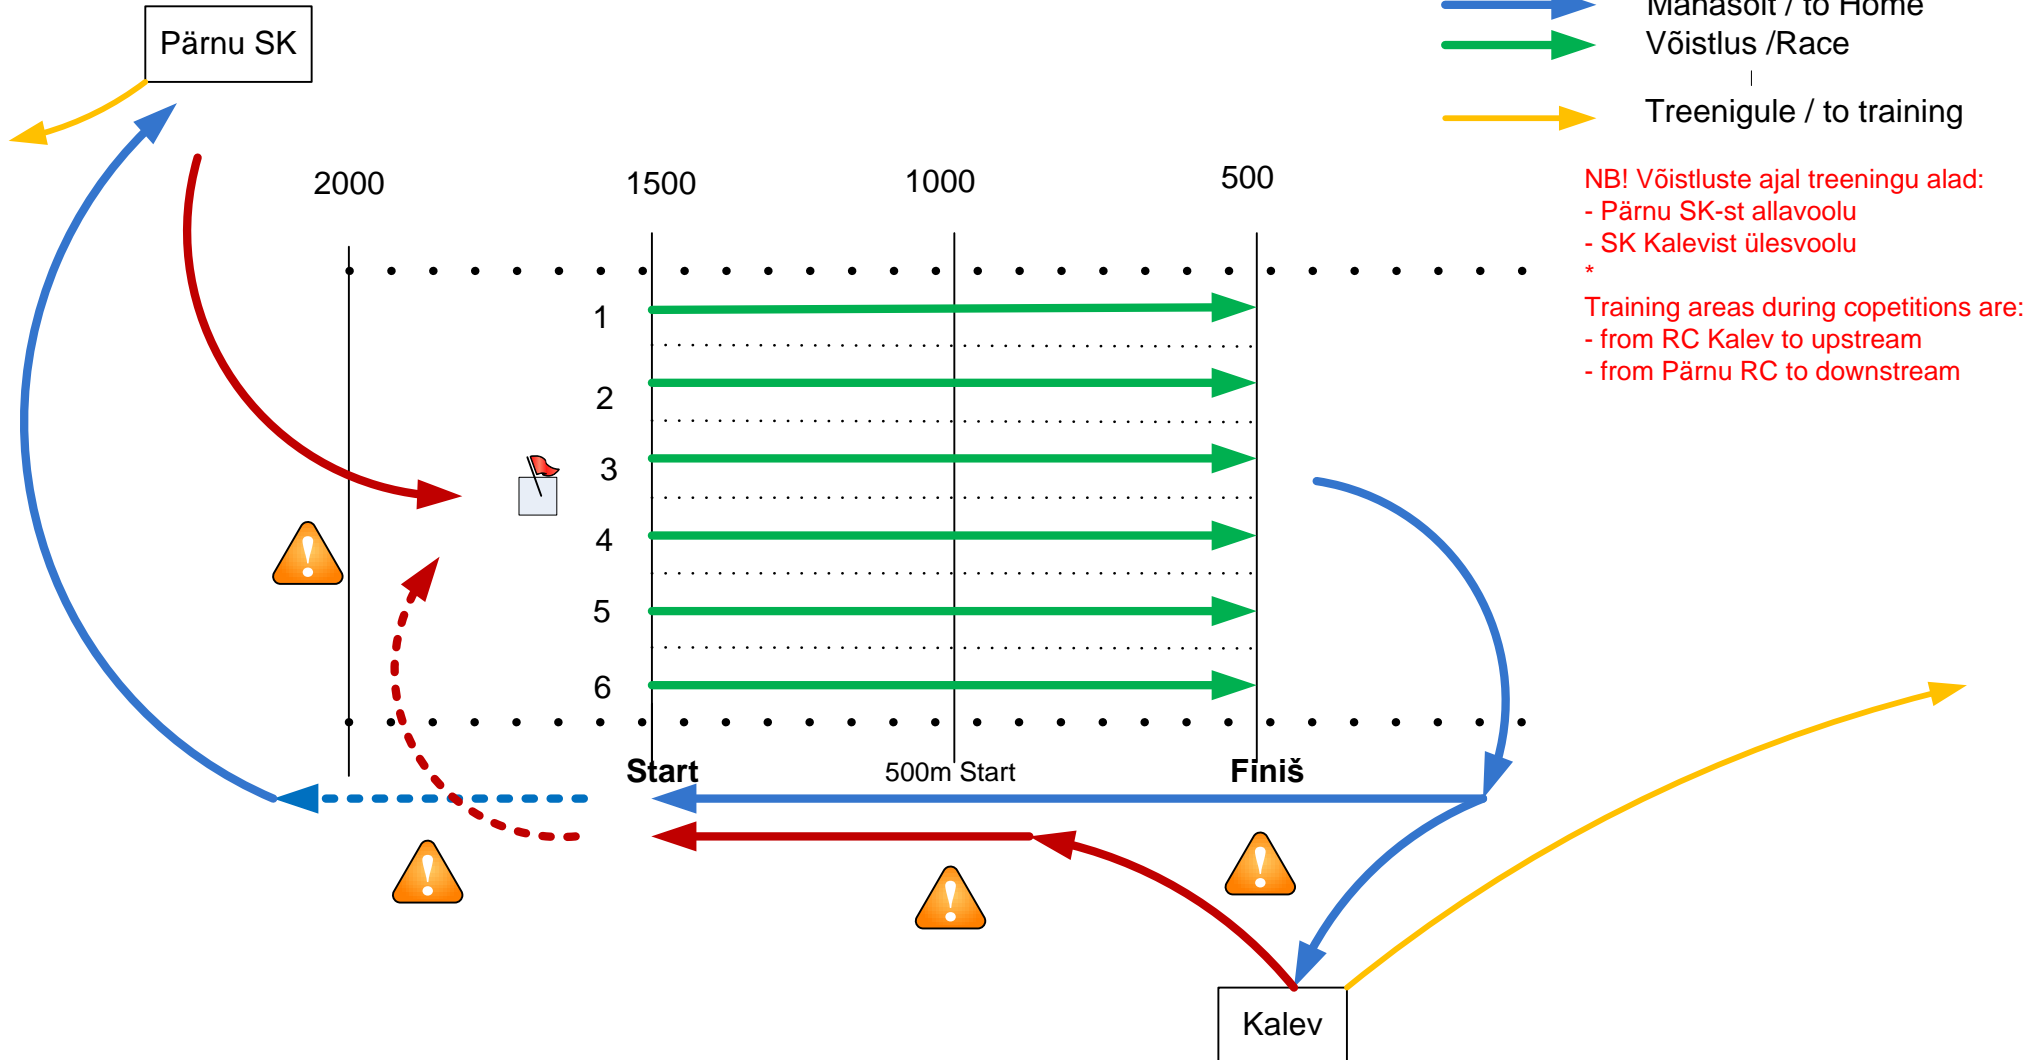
Pärnu SK

Mahasõit / to Home
Võistlus /Race
Treenigule / to training

2000
1500
1000
500

NB! Võistluste ajal treeningu alad:
- Pärnu SK-st allavoolu
- SK Kalevist ülesvoolu
*
Training areas during copetitions are:
- from RC Kalev to upstream
- from Pärnu RC to downstream

1
2
3
4
5
6

Start
500m Start
Finiš

Kalev